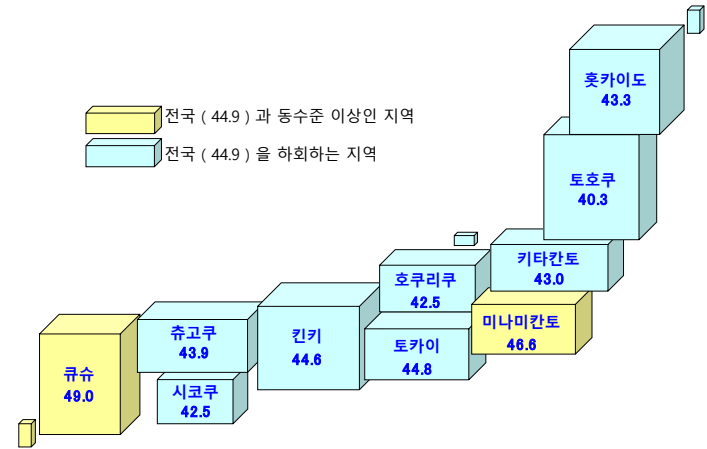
전국 ( 44.9 ) 과 동수준 이상인 지역
전국 ( 44.9 ) 을 하회하는 지역

홋카이도
43.3

토호쿠
40.3

키타칸토
43.0

호쿠리쿠
42.5

미나미칸토
46.6

토카이
44.8

킨키
44.6

츄고쿠
43.9

시코쿠
42.5

큐슈
49.0